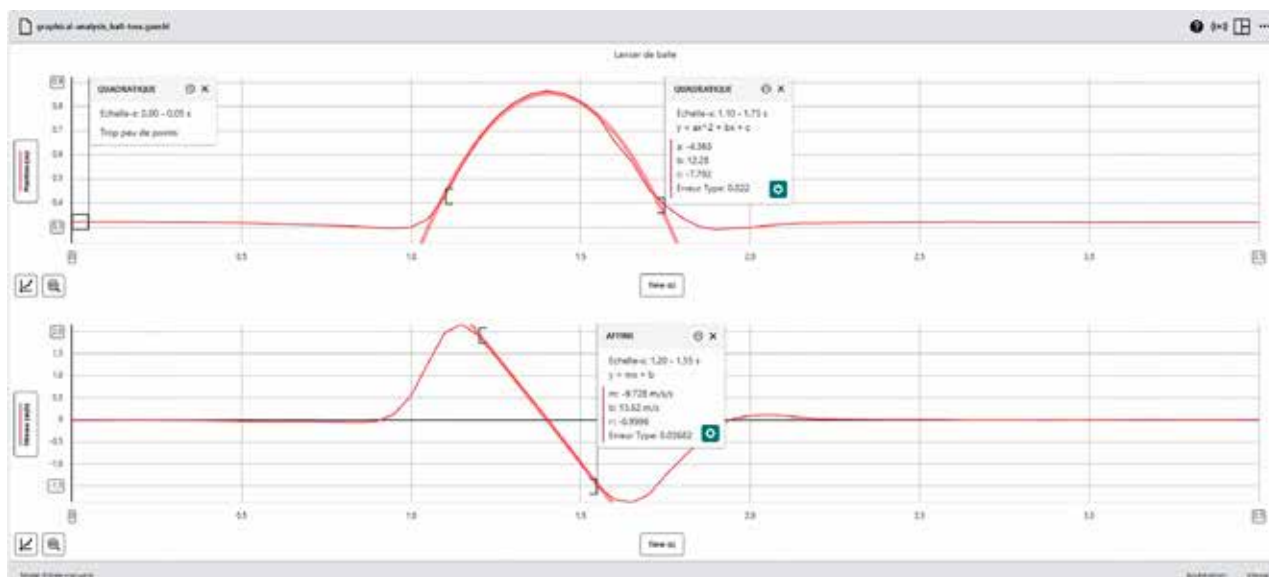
graphical-analysis_ball-toss.gambl

Lancer de balle

0.9
0.8
0.7
0.6
0.5
0.4
0.3

QUADRATIQUE
Echelle-x: 0.00 - 0.05 s
Trop peu de points

QUADRATIQUE
Echelle-x: 1.10 - 1.75 s
y = ax^2 + bx + c
a: -4.365
b: 12.28
c: -7.792
Erreur Type: 0.022

Position (m)

0.5 1.0 1.5 2.0 2.5 3.0

Time (s)

2.0
1.5
1.0
0.5
0
-0.5
-1.0
-1.5

AFFINE
Echelle-x: 1.20 - 1.55 s
y = mx + b
m: -9.728 m/s/s
b: 13.62 m/s
r: -0.9996
Erreur Type: 0.03662

Vitesse (m/s)

0.5 1.0 1.5 2.0 2.5 3.0

Time (s)